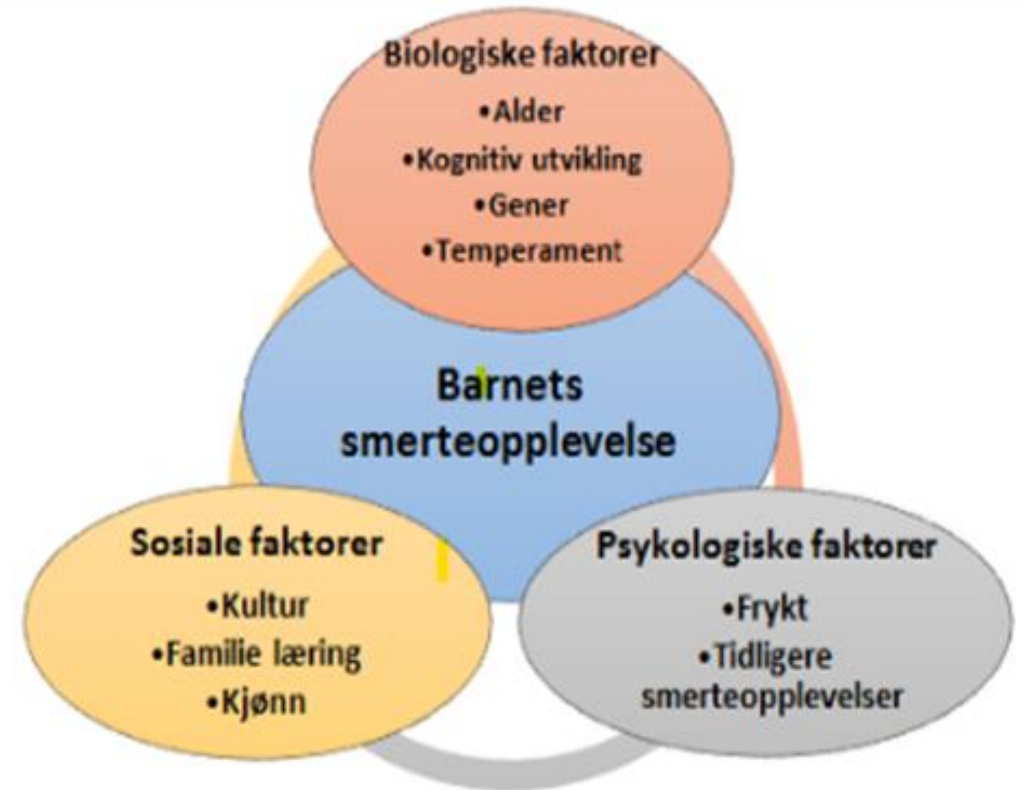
Biologiske faktorer
•Alder
•Kognitiv utvikling
•Gener
•Temperament

Barnets smerteopplevelse

Sosiale faktorer
•Kultur
•Familie læring
•Kjønn

Psykologiske faktorer
•Frykt
•Tidligere smerteopplevelser